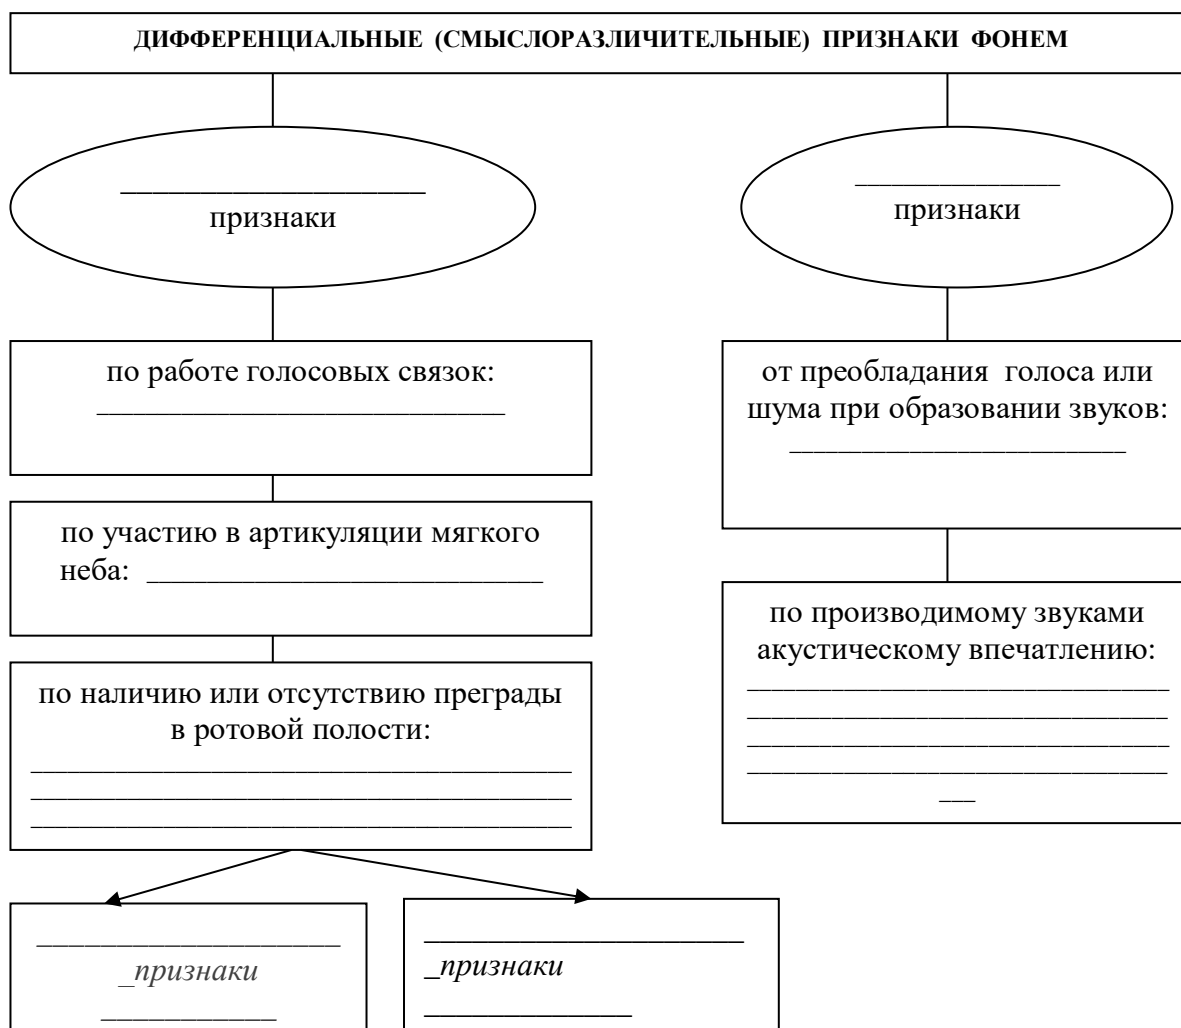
ДИФФЕРЕНЦИАЛЬНЫЕ (СМЫСЛОРАЗЛИЧИТЕЛЬНЫЕ) ПРИЗНАКИ ФОНЕМ

____________________ признаки

____________ признаки

по работе голосовых связок: ___________________________

от преобладания голоса или шума при образовании звуков: ______________________

по участию в артикуляции мягкого неба: ___________________________

по производимому звуками акустическому впечатлению: ____________________________________________________________________________________________________________________

по наличию или отсутствию преграды в ротовой полости: _____________________________________________________________________________________________________

_____________________ _признаки ___________

_____________________ _признаки ____________